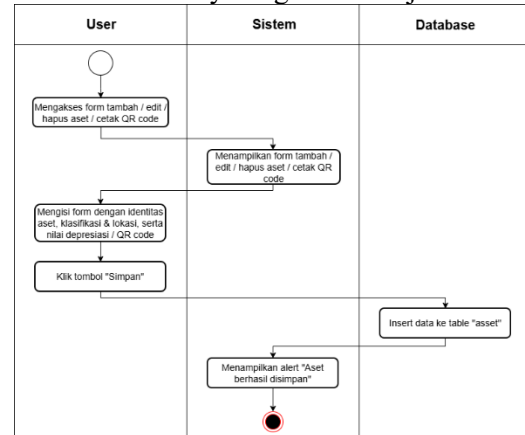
User

Sistem

Database

Mengakses form tambah / edit / hapus aset / cetak QR code

Menampilkan form tambah / edit / hapus aset / cetak QR code

Mengisi form dengan identitas aset, klasifikasi & lokasi, serta nilai depresiasi / QR code

Klik tombol "Simpan"

Insert data ke table "asset"

Menampilkan alert "Aset berhasil disimpan"